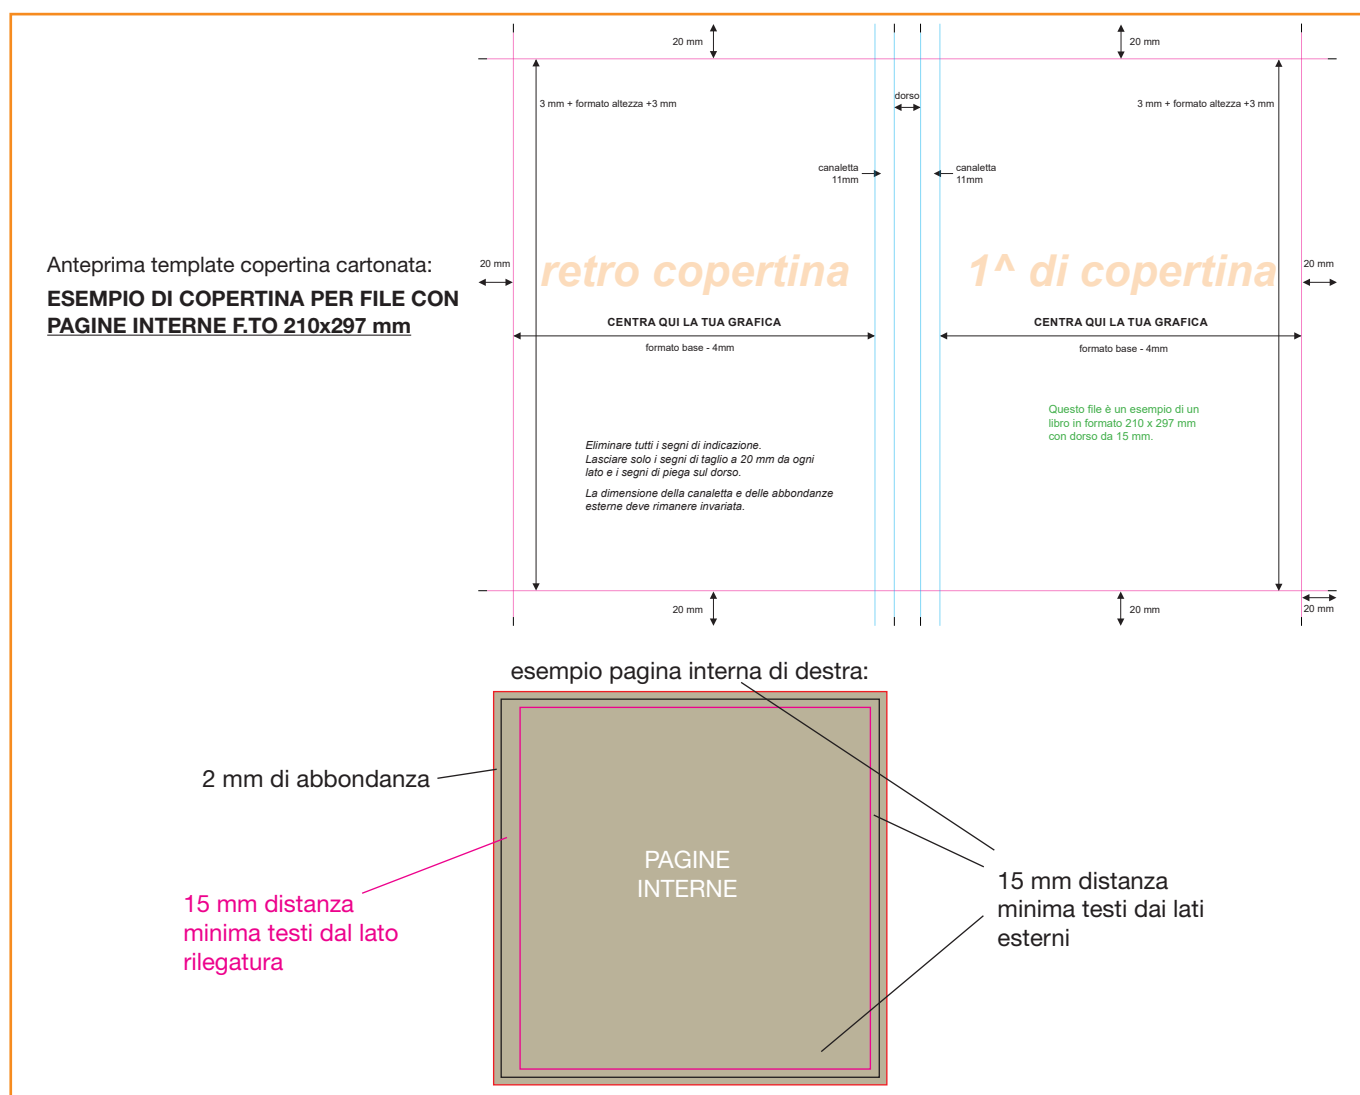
Anteprima template copertina cartonata:

**ESEMPIO DI COPERTINA PER FILE CON PAGINE INTERNE F.TO 210x297 mm**

20 mm

20 mm

3 mm + formato altezza +3 mm

dorso

3 mm + formato altezza +3 mm

canaletta 11mm

canaletta 11mm

20 mm

retro copertina

1^ di copertina

20 mm

CENTRA QUI LA TUA GRAFICA

formato base - 4mm

CENTRA QUI LA TUA GRAFICA

formato base - 4mm

Questo file è un esempio di un libro in formato 210 x 297 mm con dorso da 15 mm.

Eliminare tutti i segni di indicazione. Lasciare solo i segni di taglio a 20 mm da ogni lato e i segni di piega sul dorso.

La dimensione della canaletta e delle abbondanze esterne deve rimanere invariata.

20 mm

20 mm

20 mm

esempio pagina interna di destra:

2 mm di abbondanza

PAGINE INTERNE

15 mm distanza minima testi dal lato rilegatura

15 mm distanza minima testi dai lati esterni